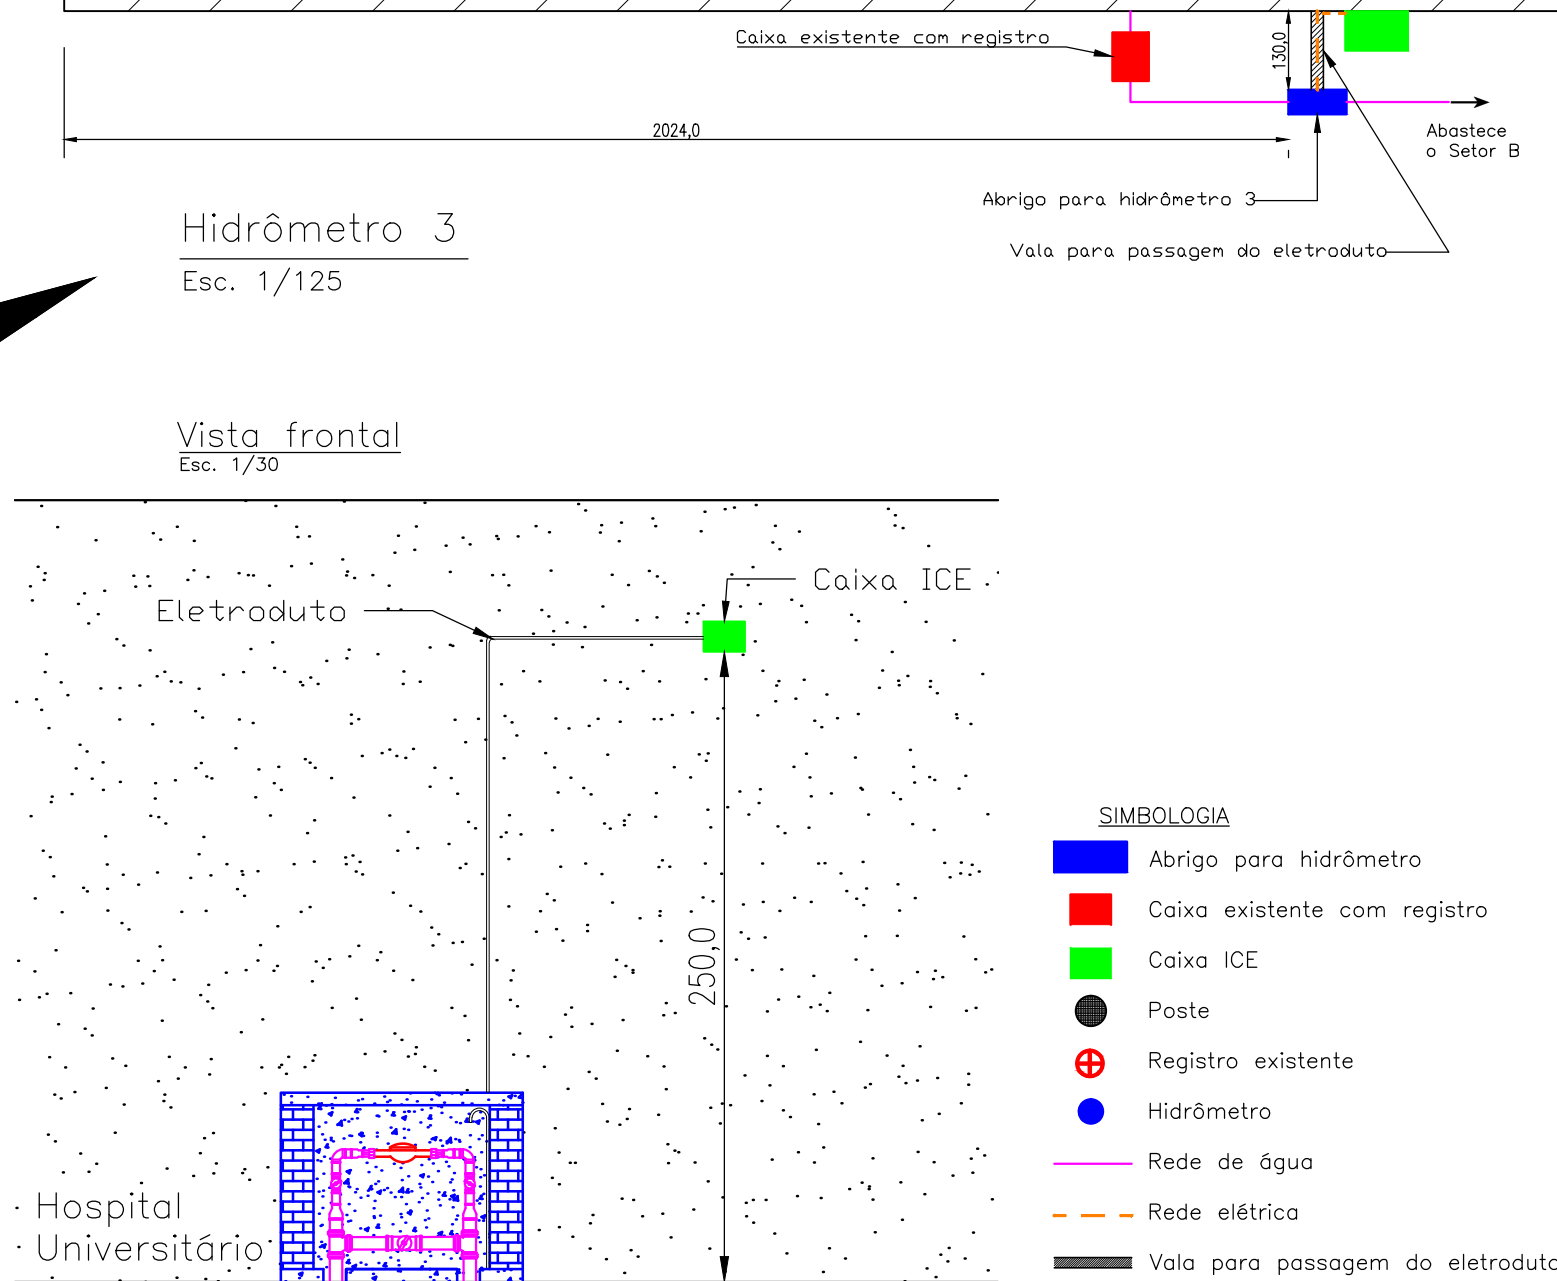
Caixa existente com registro

130,0

2024,0

Abastece o Setor B

Abrigo para hidrômetro 3

Vala para passagem do eletroduto

Hidrômetro 3
Esc. 1/125

Vista frontal
Esc. 1/30

Caixa ICE

Eletroduto

250,0

Hospital Universitário

SIMBOLOGIA

Abrigo para hidrômetro

Caixa existente com registro

Caixa ICE

Poste

Registro existente

Hidrômetro

Rede de água

Rede elétrica

Vala para passagem do eletroduto